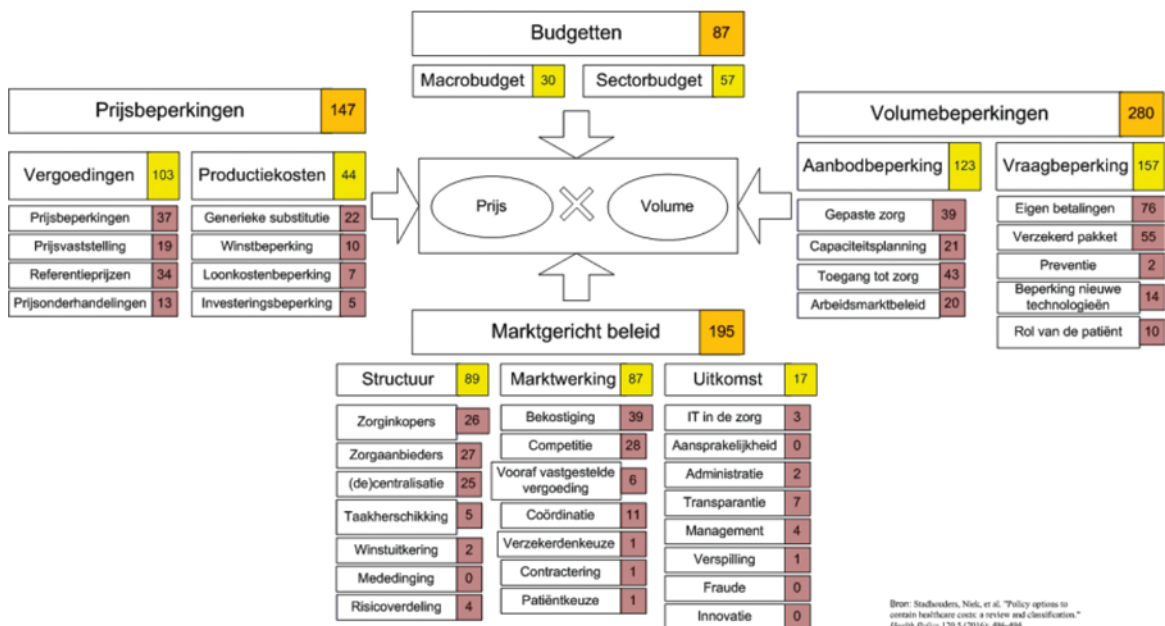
Budgetten 87

Macrobudget 30

Sectorbudget 57

Prijsbeperkingen 147

Vergoedingen 103

Productiekosten 44

Prijsbeperkingen 37

Prijsvaststelling 19

Referentieprijzen 34

Prijsonderhandelingen 13

Generieke substitutie 22

Winstbeperking 10

Loonkostenbeperking 7

Investeringsbeperking 5

Prijs

Volume

Volumebeperkingen 280

Aanbodbeperking 123

Vraagbeperking 157

Gepaste zorg 39

Capaciteitsplanning 21

Toegang tot zorg 43

Arbeidsmarktbeleid 20

Eigen betalingen 76

Verzekerd pakket 55

Preventie 2

Beperking nieuwe technologieën 14

Rol van de patiënt 10

Marktgericht beleid 195

Structuur 89

Marktwerking 87

Uitkomst 17

Zorginkopers 26

Zorgaanbieders 27

(de)centralisatie 25

Taakherschikking 5

Winstuitkering 2

Mededinging 0

Risicoverdeling 4

Bekostiging 39

Competitie 28

Vooraf vastgestelde vergoeding 6

Coördinatie 11

Verzekerdenkeuze 1

Contractering 1

Patiëntkeuze 1

IT in de zorg 3

Aansprakelijkheid 0

Administratie 2

Transparantie 7

Management 4

Verspilling 1

Fraude 0

Innovatie 0

Bron: Stadhouders, Niek, et al. "Policy options to contain healthcare costs: a review and classification." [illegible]